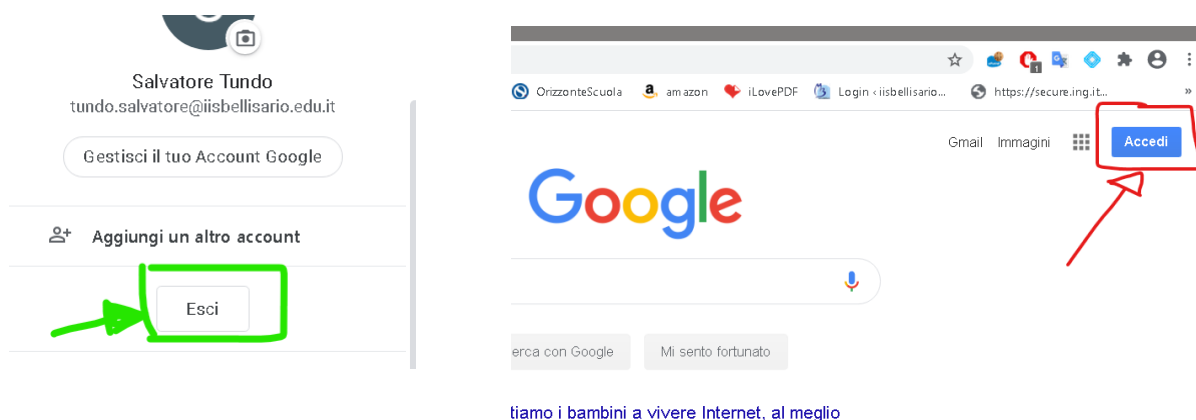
Salvatore Tundo
tundo.salvatore@iisbellisario.edu.it

Gestisci il tuo Account Google

Aggiungi un altro account

Esci

OrizzonteScuola
amazon
iLovePDF
Login ‹ iisbellisario...
https://secure.ing.it...

Gmail
Immagini
Accedi

Google

erca con Google
Mi sento fortunato

tiamo i bambini a vivere Internet, al meglio